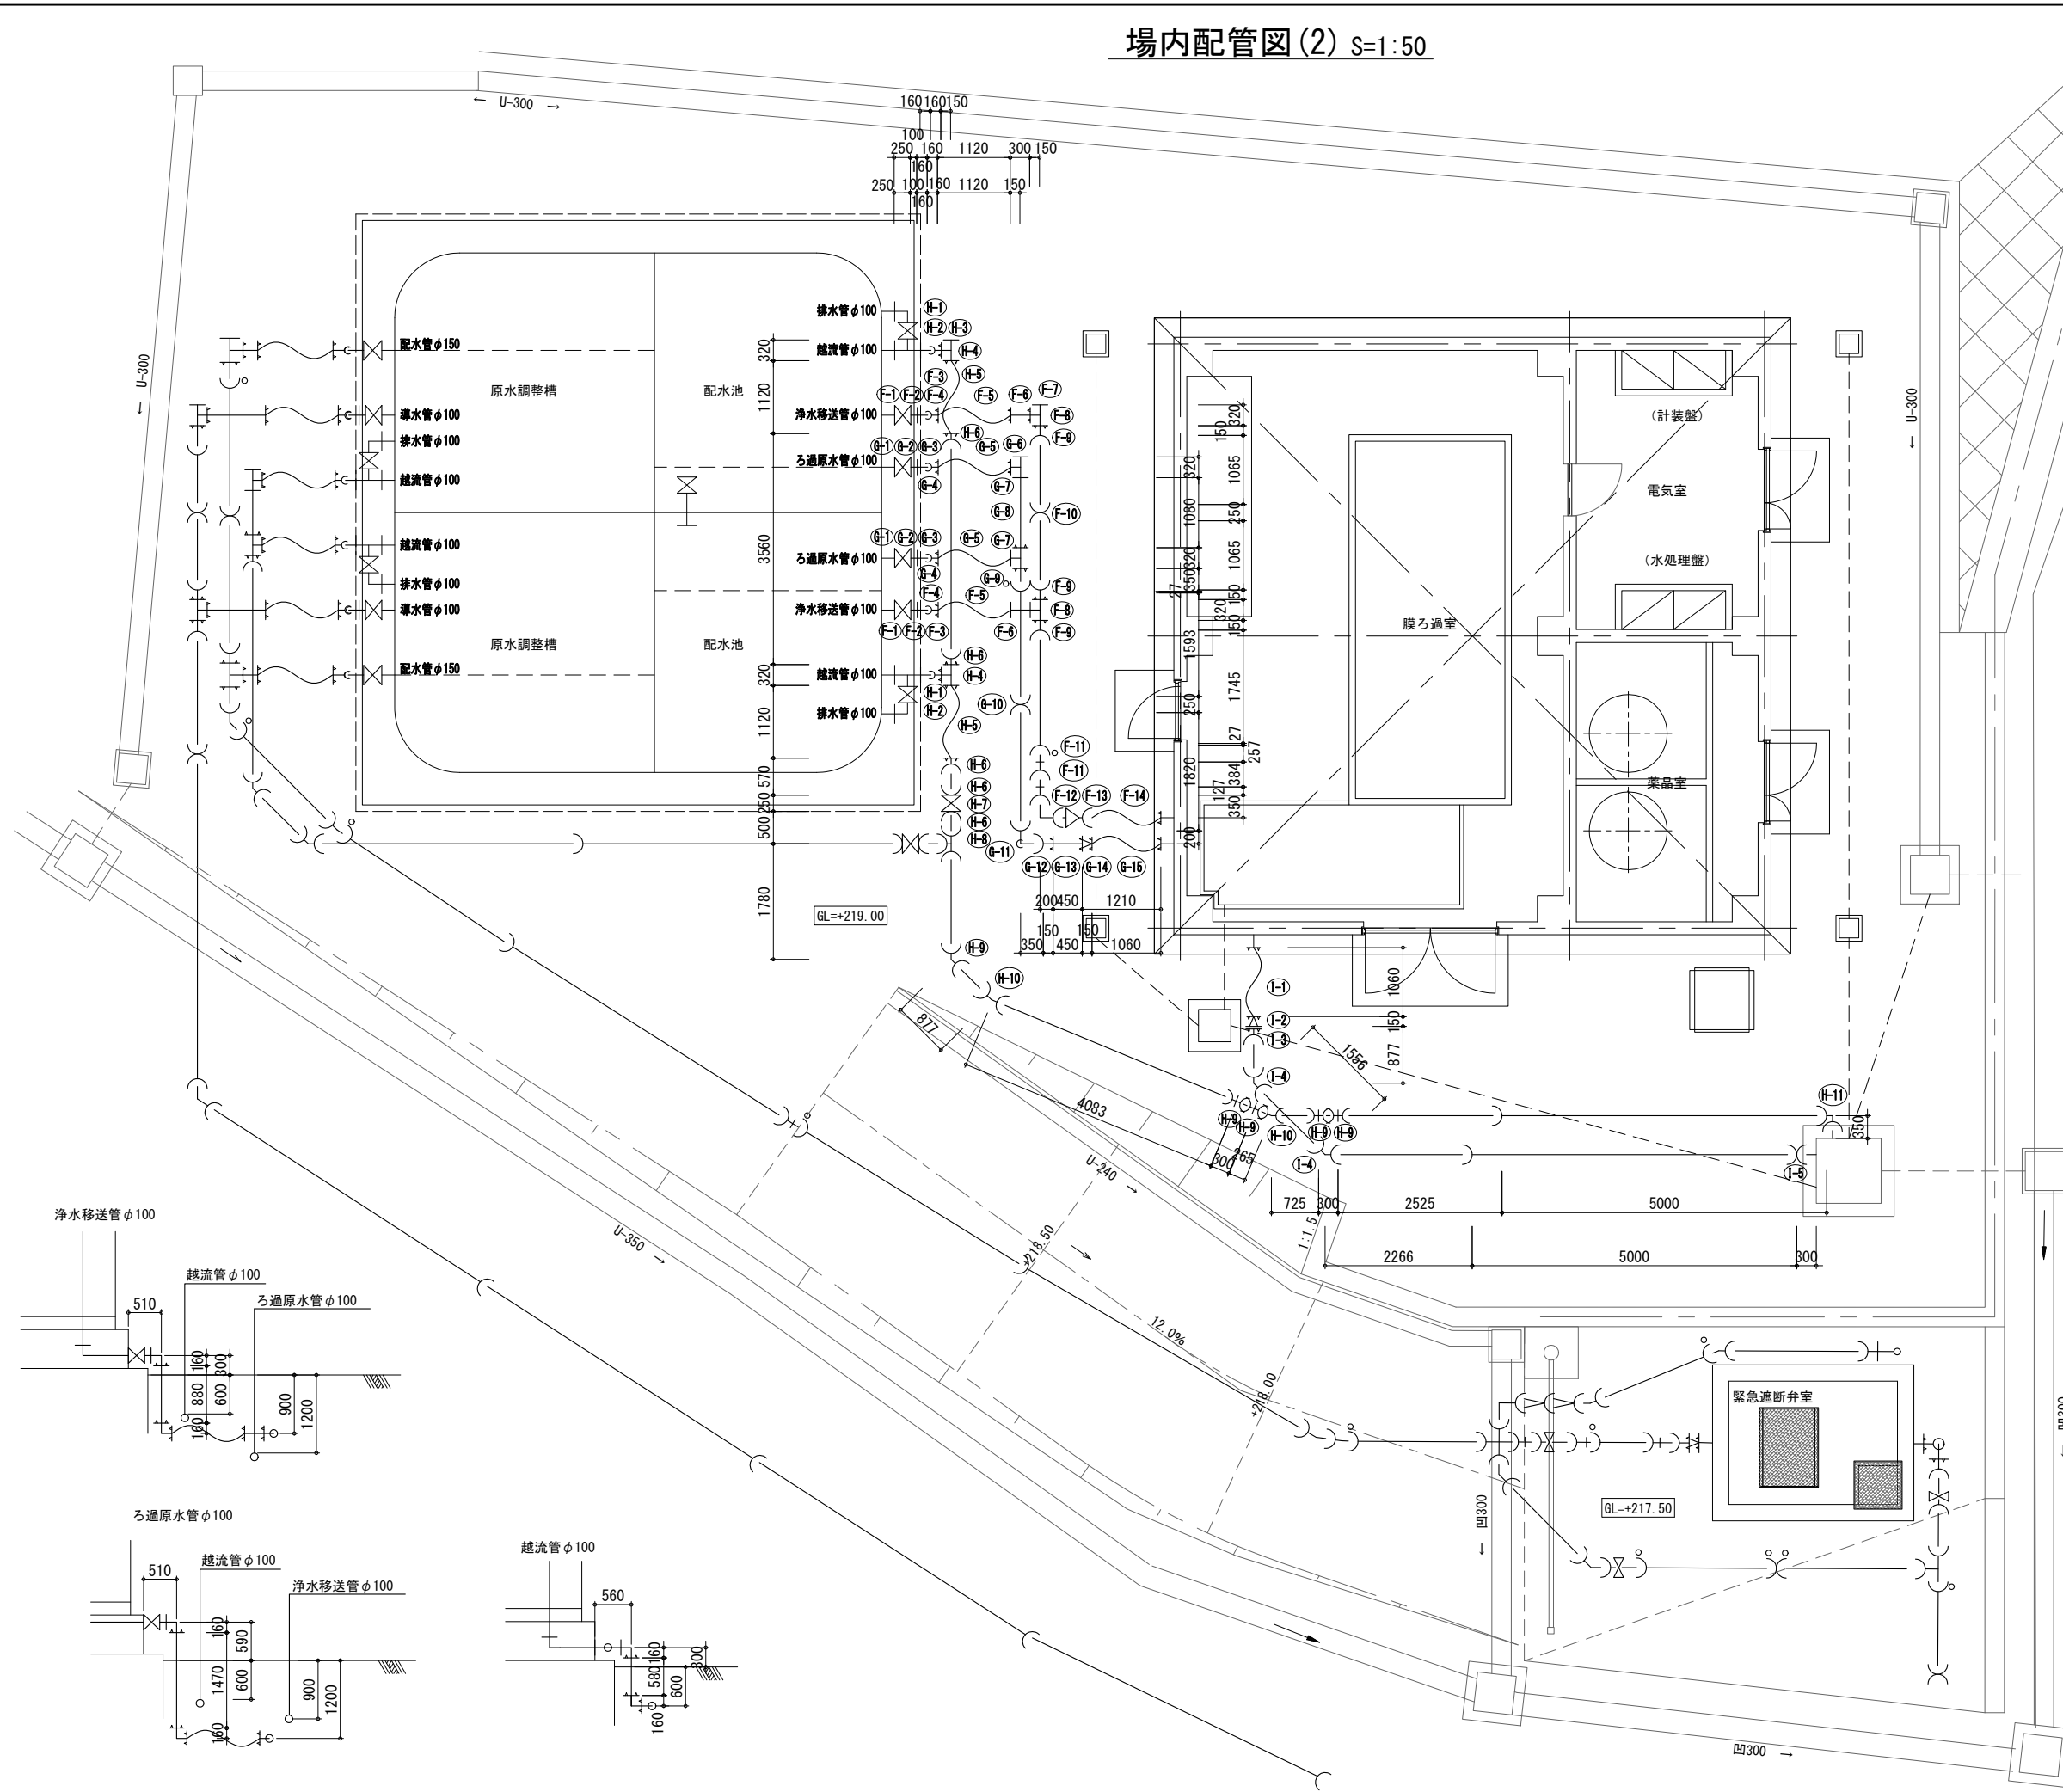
場内配管図(2) S=1:50

← U-300 →

160 160 150
100
250 160 1120 300 150
160
250 100 160 1120 150
160

U-300 ←

配水管φ150
導水管φ100
排水管φ100
越流管φ100
越流管φ100
排水管φ100
導水管φ100
配水管φ150

原水調整槽
配水池
原水調整槽
配水池

排水管φ100
越流管φ100
浄水移送管φ100
ろ過原水管φ100
ろ過原水管φ100
浄水移送管φ100
越流管φ100
排水管φ100

320
1120
3560
320
1120
570
250
500
1780

H-1 H-2 H-3 H-4 H-5 F-3 F-1 F-2 F-4 F-5 F-6 F-7 F-8 F-9 H-6 G-1 G-2 G-3 G-5 G-6 G-4 G-7 G-8 F-10 G-1 G-2 G-3 G-5 G-7 G-4 G-9 F-9 F-4 F-5 F-8 F-1 F-2 F-3 F-6 F-9 H-6 H-4 H-1 H-2 G-10 H-5 F-11 F-11 H-6 H-6 H-7 H-6 H-8 F-12 F-13 F-14 G-11 G-12 G-13 G-14 G-15

GL=+219.00

200 450 1210
150 150
350 450 1060

H-9
H-10

320 150 1065 320 250 1080 250 1065 320 350 27 150 320 150 1593 250 1745 27 257 1820 384 127 350 200

膜ろ過室
(計装盤)
電気室
(水処理盤)
薬品室

U-300 ↓

I-1 I-2 I-3 I-4 1060 150 877 1556
877
4083
H-9 H-9 H-10 H-9 H-9 H-11
300 265
I-4 I-5 350
U-240 →
725 300 2525 5000
1:1.5
2266 5000 300
U-350 →
+218.50
12.0%
+218.00

緊急遮断弁室
GL=+217.50
凹300 ↓
凹300 →

浄水移送管φ100
越流管φ100
ろ過原水管φ100
510
160 300 880 600 160 900 1200

ろ過原水管φ100
越流管φ100
浄水移送管φ100
510
160 590 1470 600 160 900 1200

越流管φ100
560
160 300 580 600 160